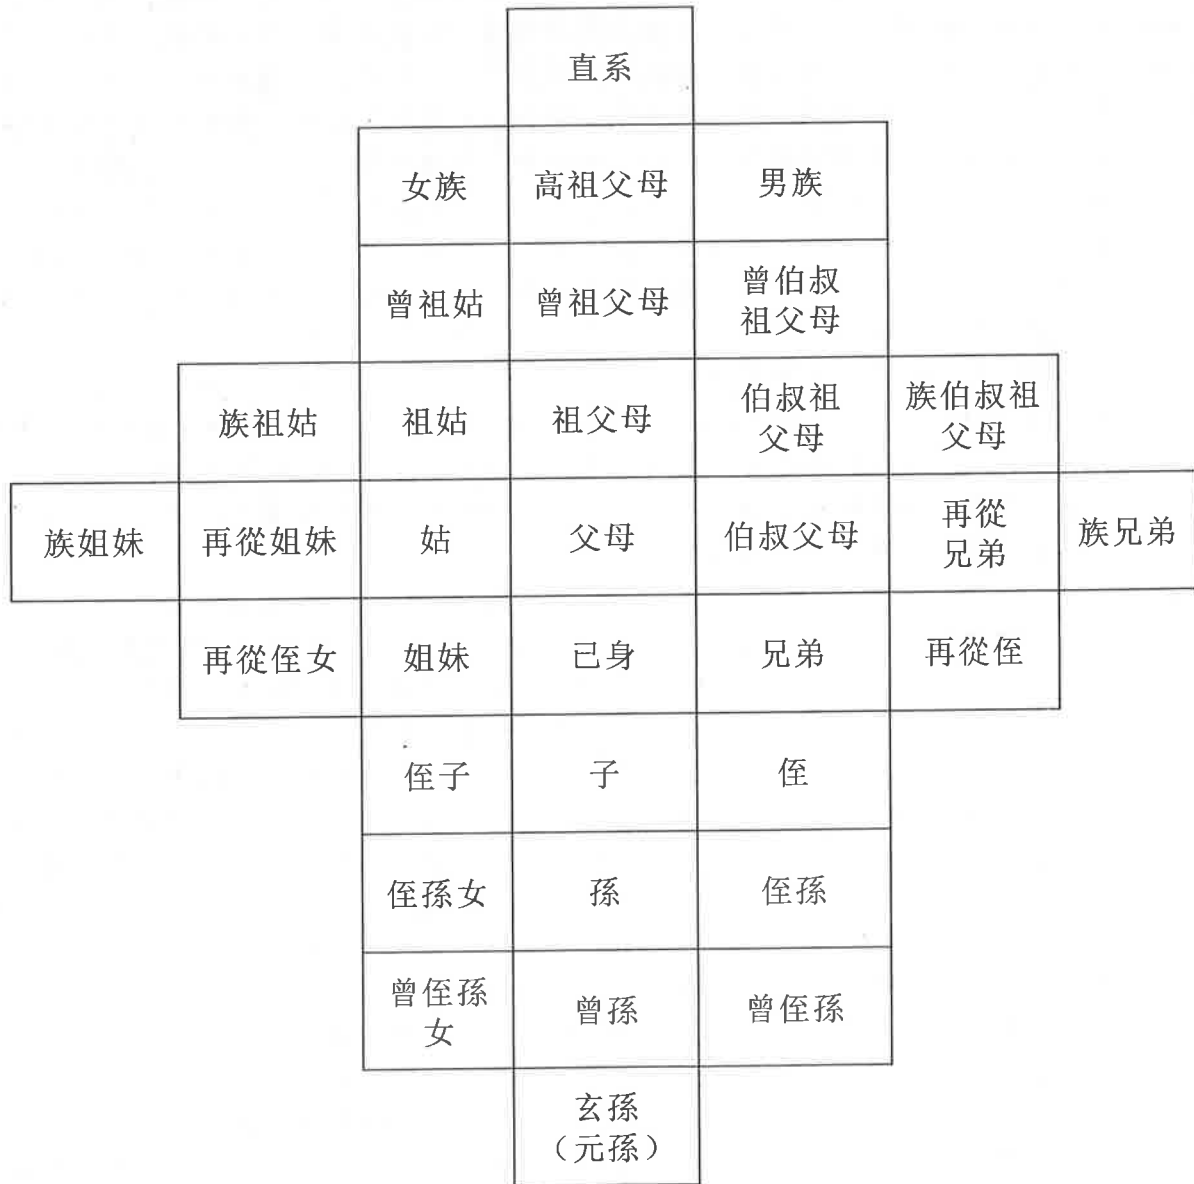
| | | | 直系 | | | |
|---|---|---|---|---|---|---|
| | | 女族 | 高祖父母 | 男族 | | |
| | | 曾祖姑 | 曾祖父母 | 曾伯叔祖父母 | | |
| | 族祖姑 | 祖姑 | 祖父母 | 伯叔祖父母 | 族伯叔祖父母 | |
| 族姐妹 | 再從姐妹 | 姑 | 父母 | 伯叔父母 | 再從兄弟 | 族兄弟 |
| | 再從侄女 | 姐妹 | 已身 | 兄弟 | 再從侄 | |
| | | 侄子 | 子 | 侄 | | |
| | | 侄孫女 | 孫 | 侄孫 | | |
| | | 曾侄孫女 | 曾孫 | 曾侄孫 | | |
| | | | 玄孫（元孫） | | | |